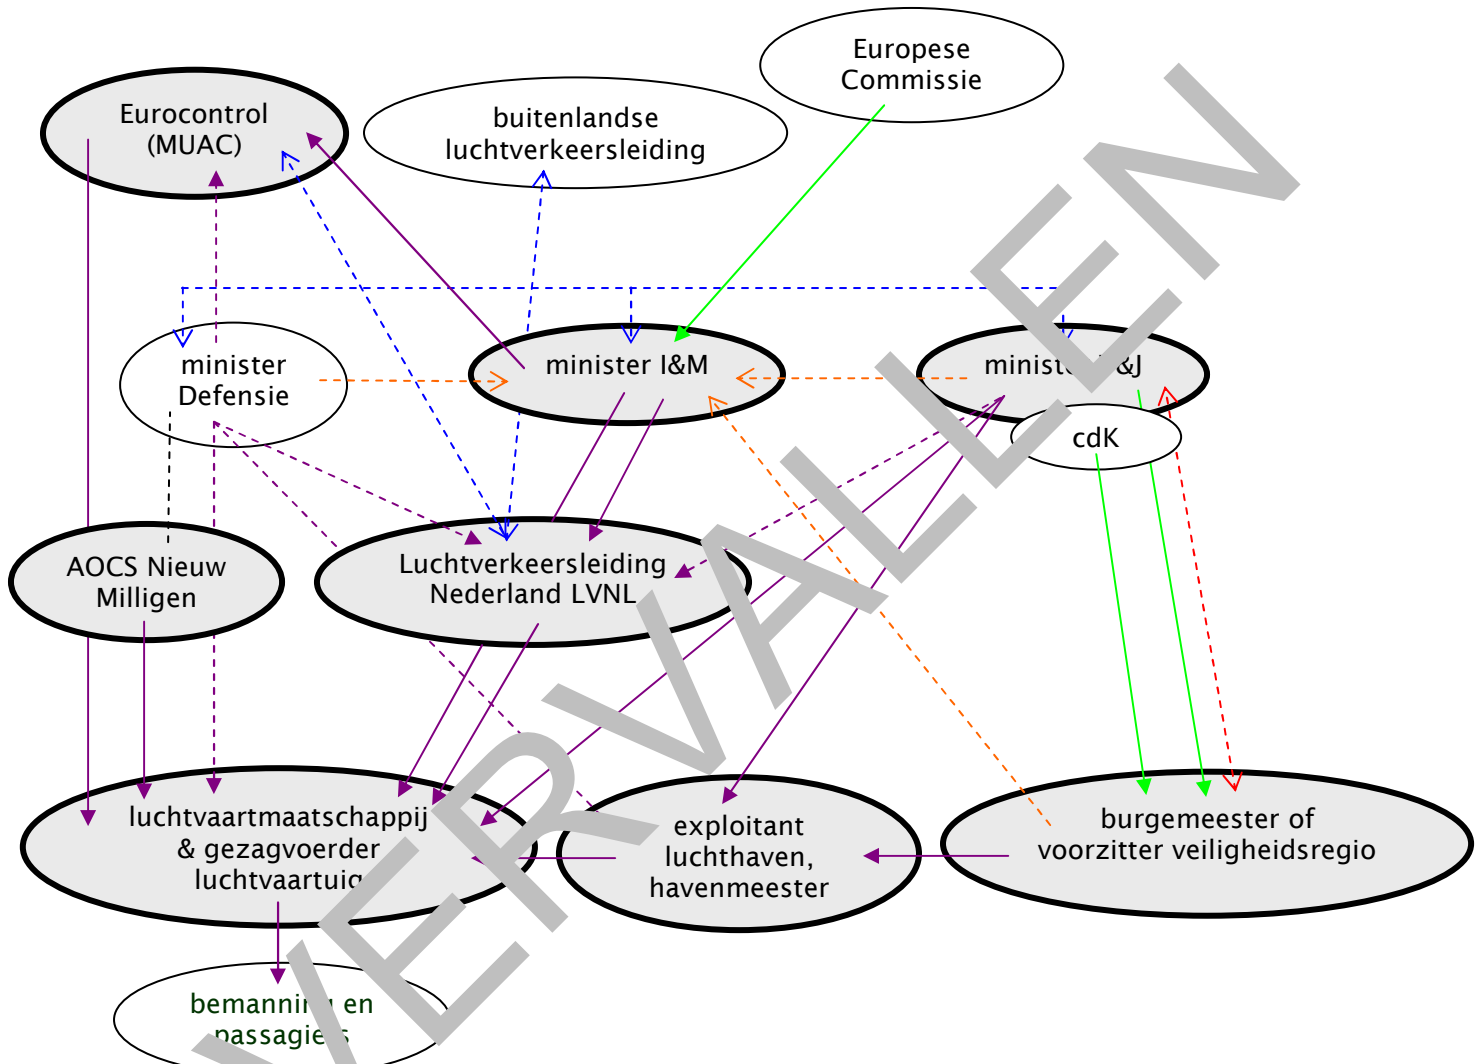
Europese Commissie

Eurocontrol (MUAC)

buitenlandse luchtverkeersleiding

minister Defensie

minister I&M

minist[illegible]&J

cdK

AOCS Nieuw Milligen

Luchtverkeersleiding Nederland LVNL

luchtvaartmaatschappij & gezagvoerder luchtvaartuig

exploitant luchthaven, havenmeester

burgemeester of voorzitter veiligheidsregio

bemanni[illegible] en passagie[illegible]

VERVALLEN